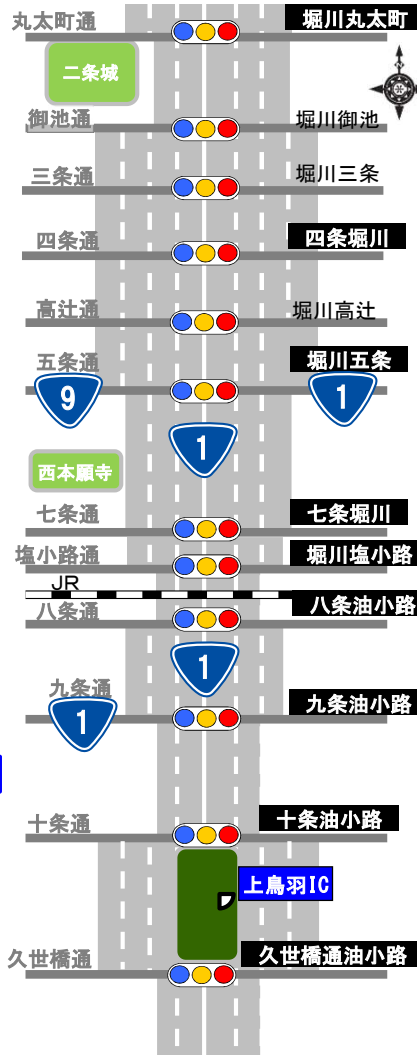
丸太町通
堀川丸太町
二条城
御池通
堀川御池
三条通
堀川三条
四条通
四条堀川
高辻通
堀川高辻
五条通
堀川五条
9
1
1
西本願寺
七条通
七条堀川
塩小路通
堀川塩小路
JR
八条通
八条油小路
1
九条通
1
九条油小路
十条通
十条油小路
上鳥羽IC
久世橋通
久世橋通油小路